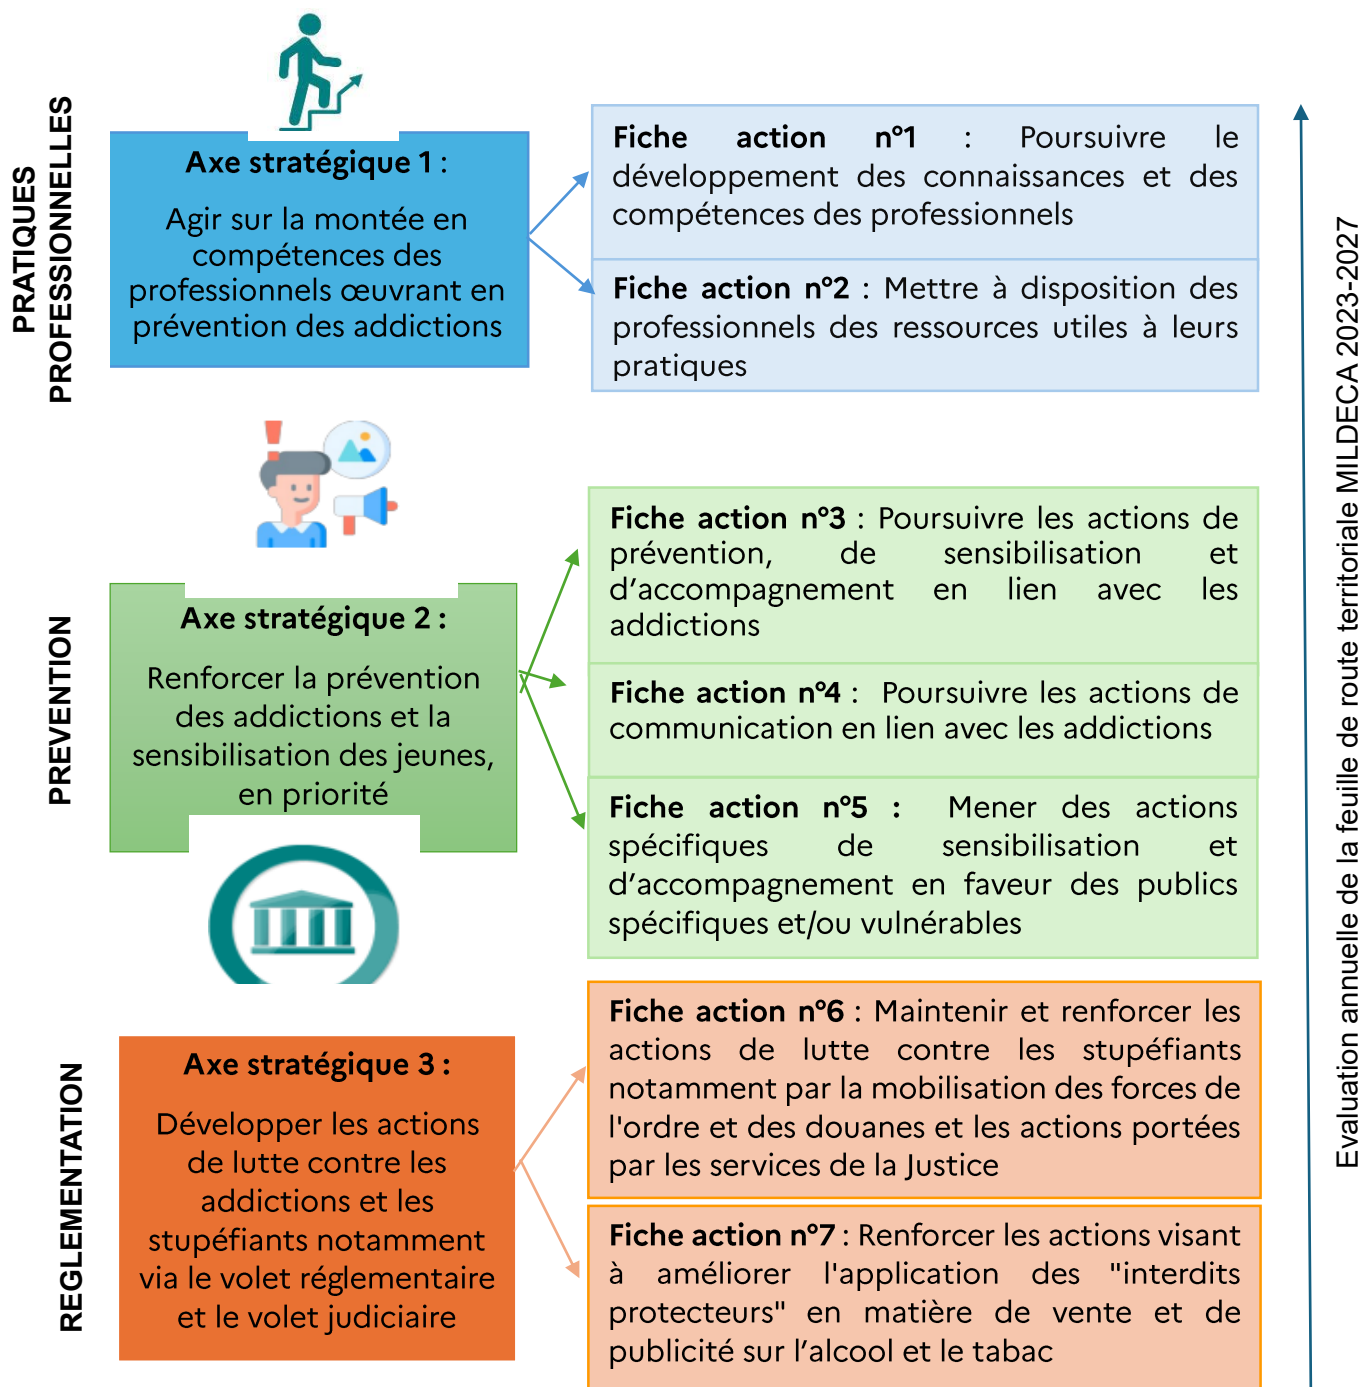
PRATIQUES PROFESSIONNELLES

Axe stratégique 1 :

Agir sur la montée en compétences des professionnels œuvrant en prévention des addictions

Fiche action n°1 : Poursuivre le développement des connaissances et des compétences des professionnels

Fiche action n°2 : Mettre à disposition des professionnels des ressources utiles à leurs pratiques

PREVENTION

Axe stratégique 2 :

Renforcer la prévention des addictions et la sensibilisation des jeunes, en priorité

Fiche action n°3 : Poursuivre les actions de prévention, de sensibilisation et d'accompagnement en lien avec les addictions

Fiche action n°4 : Poursuivre les actions de communication en lien avec les addictions

Fiche action n°5 : Mener des actions spécifiques de sensibilisation et d'accompagnement en faveur des publics spécifiques et/ou vulnérables

REGLEMENTATION

Axe stratégique 3 :

Développer les actions de lutte contre les addictions et les stupéfiants notamment via le volet réglementaire et le volet judiciaire

Fiche action n°6 : Maintenir et renforcer les actions de lutte contre les stupéfiants notamment par la mobilisation des forces de l'ordre et des douanes et les actions portées par les services de la Justice

Fiche action n°7 : Renforcer les actions visant à améliorer l'application des "interdits protecteurs" en matière de vente et de publicité sur l'alcool et le tabac

Evaluation annuelle de la feuille de route territoriale MILDECA 2023-2027